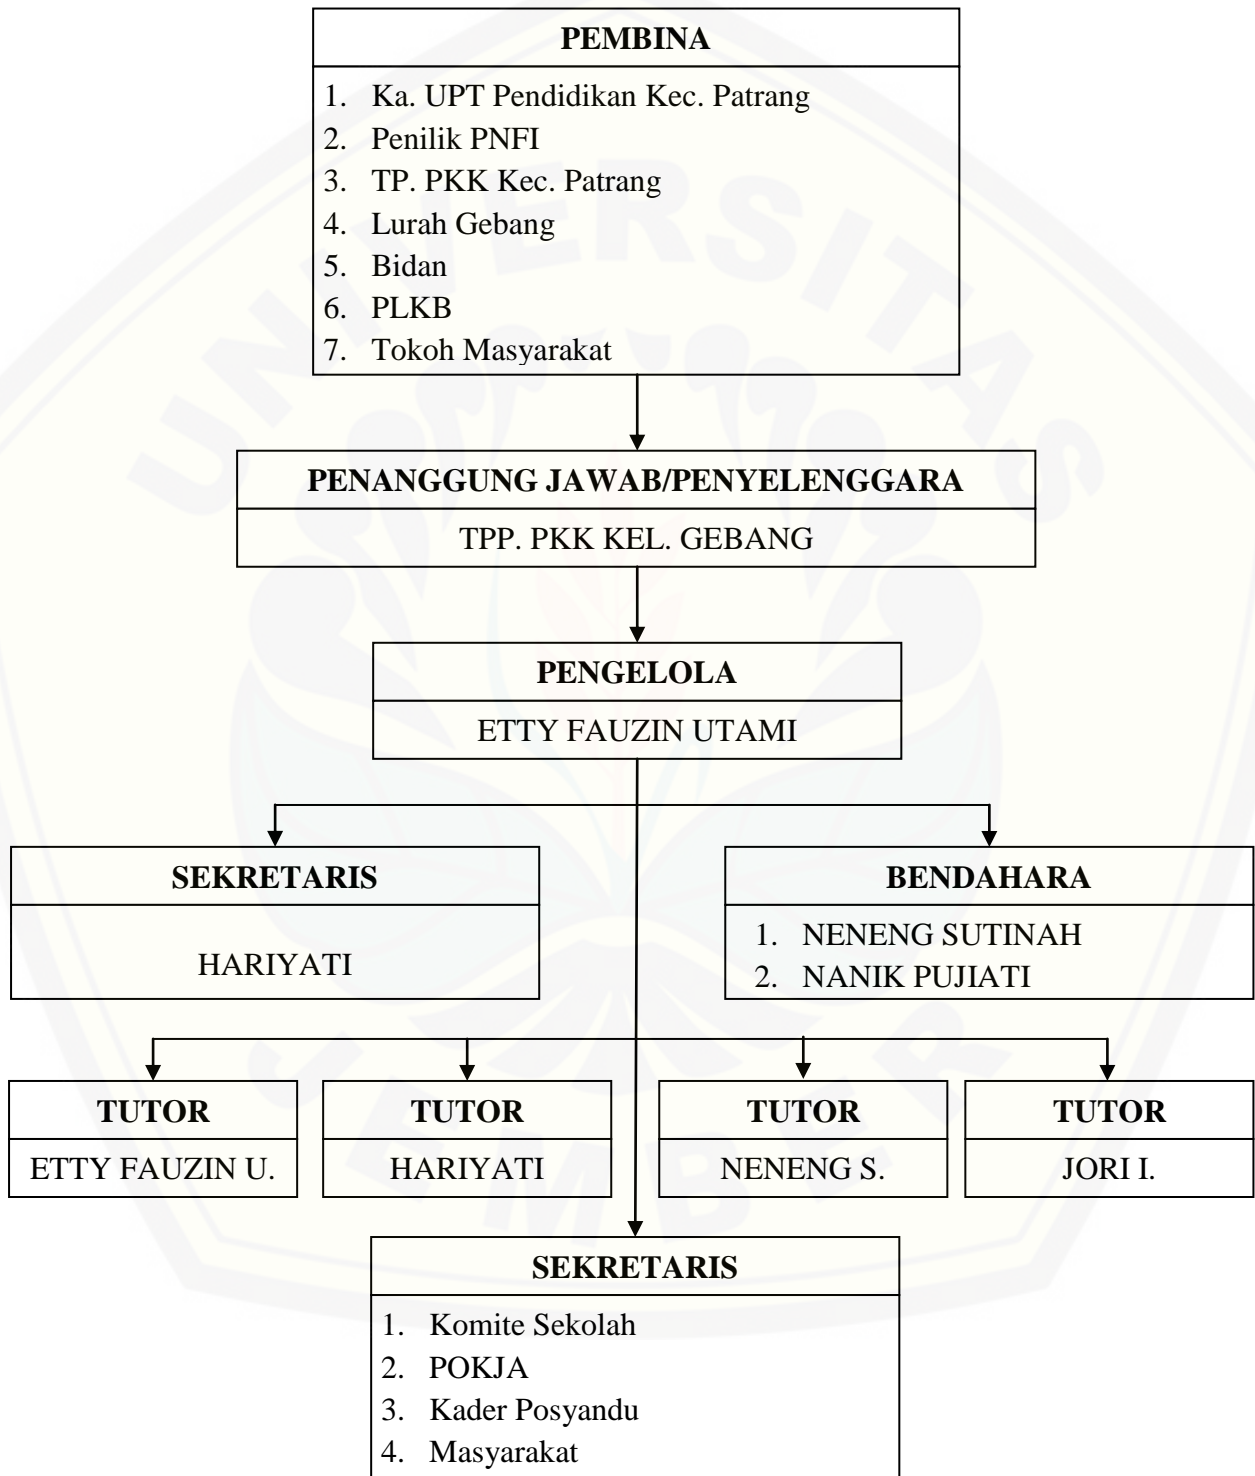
PEMBINA

1. Ka. UPT Pendidikan Kec. Patrang
2. Penilik PNFI
3. TP. PKK Kec. Patrang
4. Lurah Gebang
5. Bidan
6. PLKB
7. Tokoh Masyarakat

PENANGGUNG JAWAB/PENYELENGGARA

TPP. PKK KEL. GEBANG

PENGELOLA

ETTY FAUZIN UTAMI

SEKRETARIS

HARIYATI

BENDAHARA

1. NENENG SUTINAH
2. NANIK PUJIATI

TUTOR

ETTY FAUZIN U.

TUTOR

HARIYATI

TUTOR

NENENG S.

TUTOR

JORI I.

SEKRETARIS

1. Komite Sekolah
2. POKJA
3. Kader Posyandu
4. Masyarakat